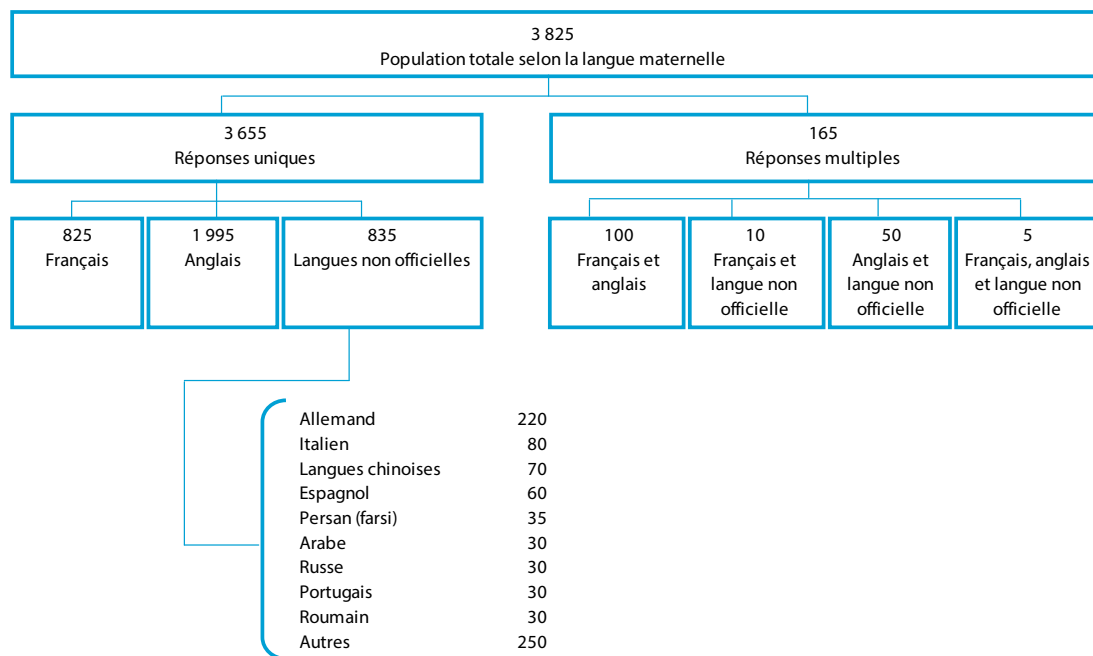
3 825
Population totale selon la langue maternelle

3 655
Réponses uniques

165
Réponses multiples

825
Français

1 995
Anglais

835
Langues non officielles

100
Français et anglais

10
Français et langue non officielle

50
Anglais et langue non officielle

5
Français, anglais et langue non officielle

| | |
|---|---|
| Allemand | 220 |
| Italien | 80 |
| Langues chinoises | 70 |
| Espagnol | 60 |
| Persan (farsi) | 35 |
| Arabe | 30 |
| Russe | 30 |
| Portugais | 30 |
| Roumain | 30 |
| Autres | 250 |